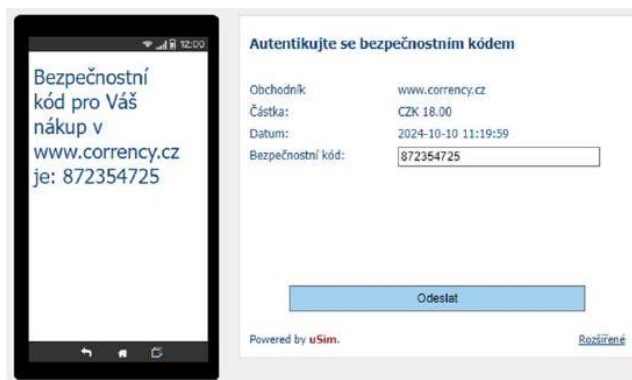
12:00

Bezpečnostní kód pro Váš nákup v www.corrency.cz je: 872354725

Autentikujte se bezpečnostním kódem

| Obchodník | www.corrency.cz |
|---|---|
| Částka: | CZK 18.00 |
| Datum: | 2024-10-10 11:19:59 |
| Bezpečnostní kód: | 872354725 |

Odeslat

Powered by uSim.

Rozšířené